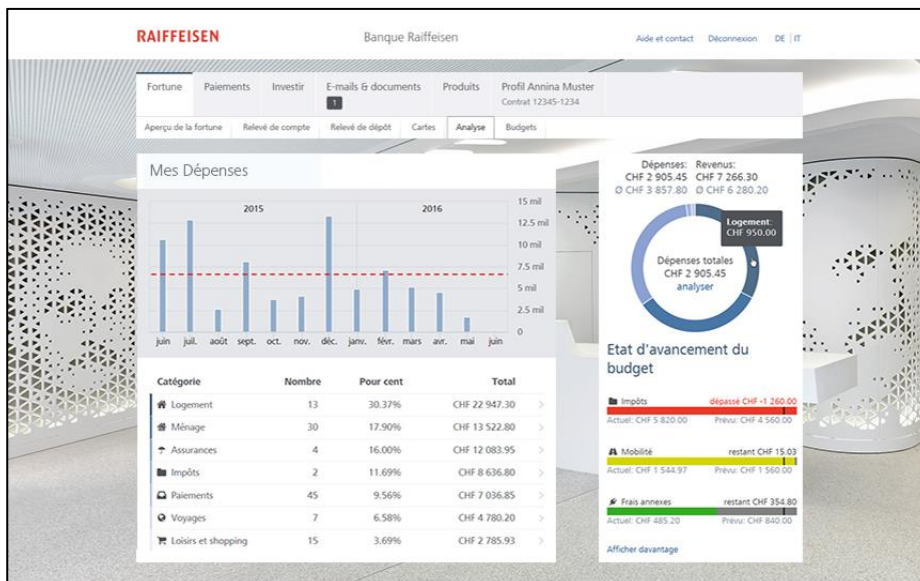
RAIFFEISEN

Banque Raiffeisen

Aide et contact Déconnexion DE | IT

Fortune Paiements Investir E-mails & documents 1 Produits Profil Annina Muster Contrat 12345-1234

Aperçu de la fortune Relevé de compte Relevé de dépôt Cartes Analyse Budgets

Mes Dépenses

2015 2016

15 mil
12.5 mil
10 mil
7.5 mil
5 mil
2.5 mil
0

juin juil. août sept. oct. nov. déc. janv. févr. mars avr. mai juin

| Catégorie | Nombre | Pour cent | Total |
|---|---|---|---|
| Logement | 13 | 30.37% | CHF 22 947.30 |
| Ménage | 30 | 17.90% | CHF 13 522.80 |
| Assurances | 4 | 16.00% | CHF 12 083.95 |
| Impôts | 2 | 11.69% | CHF 8 636.80 |
| Paiements | 45 | 9.56% | CHF 7 036.85 |
| Voyages | 7 | 6.58% | CHF 4 780.20 |
| Loisirs et shopping | 15 | 3.69% | CHF 2 785.93 |

Dépenses: CHF 2 905.45 Ø CHF 3 857.80
Revenus: CHF 7 266.30 Ø CHF 6 280.20

Logement: CHF 950.00

Dépenses totales CHF 2 905.45 analyser

Etat d'avancement du budget

Impôts dépassé CHF -1 260.00
Actuel: CHF 5 820.00 Prévu: CHF 4 560.00

Mobilité restant CHF 15.03
Actuel: CHF 1 544.97 Prévu: CHF 1 560.00

Frais annexes restant CHF 354.80
Actuel: CHF 485.20 Prévu: CHF 840.00

Afficher davantage